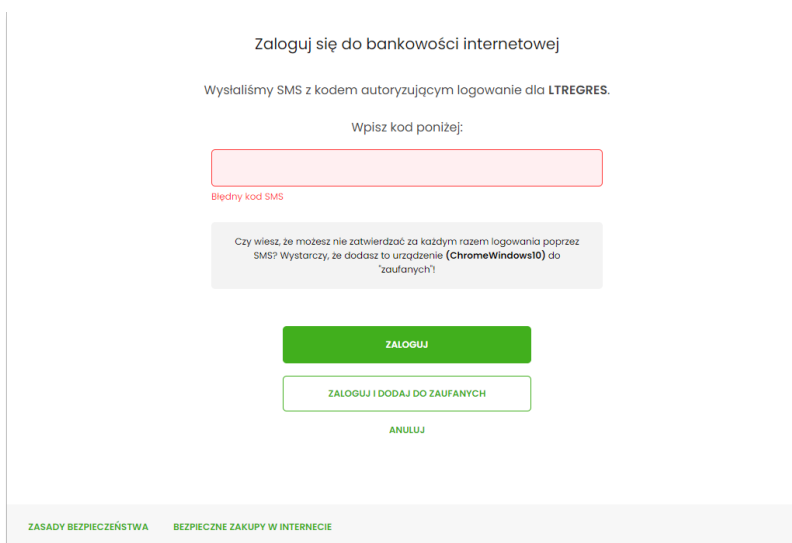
Zaloguj się do bankowości internetowej

Wysłaliśmy SMS z kodem autoryzującym logowanie dla **LTREGRES**.

Wpisz kod poniżej:

Błędny kod SMS

Czy wiesz, że możesz nie zatwierdzać za każdym razem logowania poprzez SMS? Wystarczy, że dodasz to urządzenie **(ChromeWindows10)** do "zaufanych"!

ZALOGUJ

ZALOGUJ I DODAJ DO ZAUFANYCH

ANULUJ

ZASADY BEZPIECZEŃSTWA BEZPIECZNE ZAKUPY W INTERNECIE